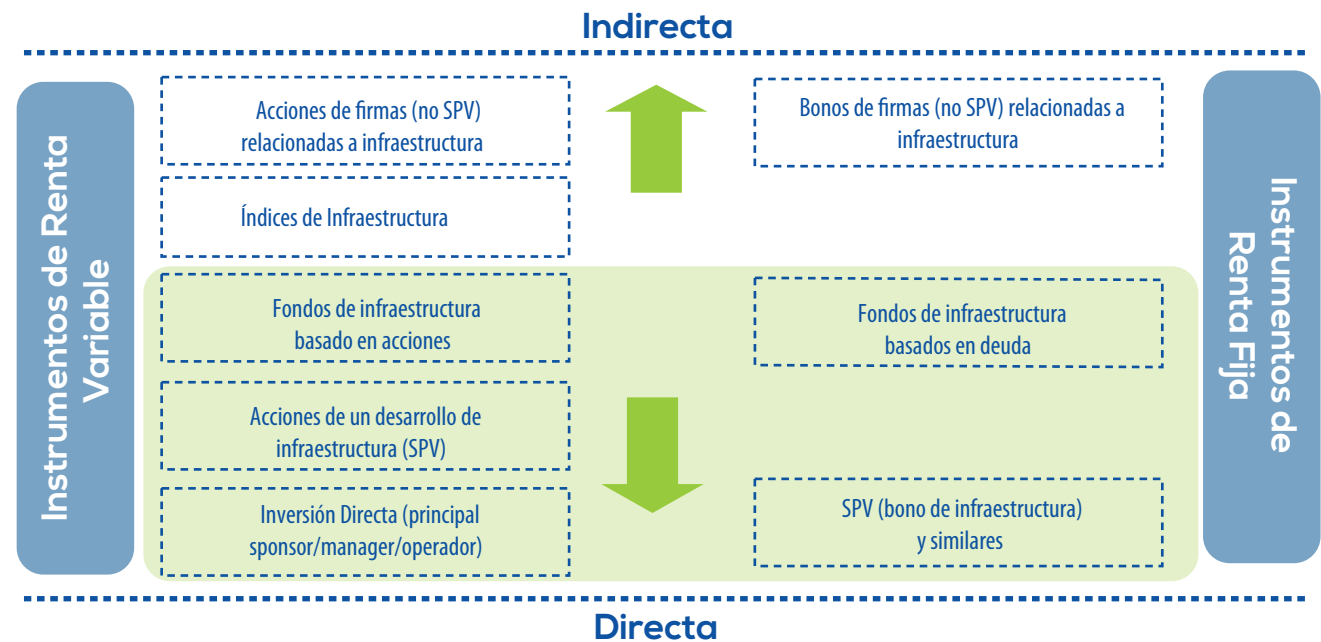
Indirecta

Instrumentos de Renta Variable

Acciones de firmas (no SPV) relacionadas a infraestructura

Índices de Infraestructura

Fondos de infraestructura basado en acciones

Acciones de un desarrollo de infraestructura (SPV)

Inversión Directa (principal sponsor/manager/operador)

Bonos de firmas (no SPV) relacionadas a infraestructura

Fondos de infraestructura basados en deuda

SPV (bono de infraestructura) y similares

Instrumentos de Renta Fija

Directa